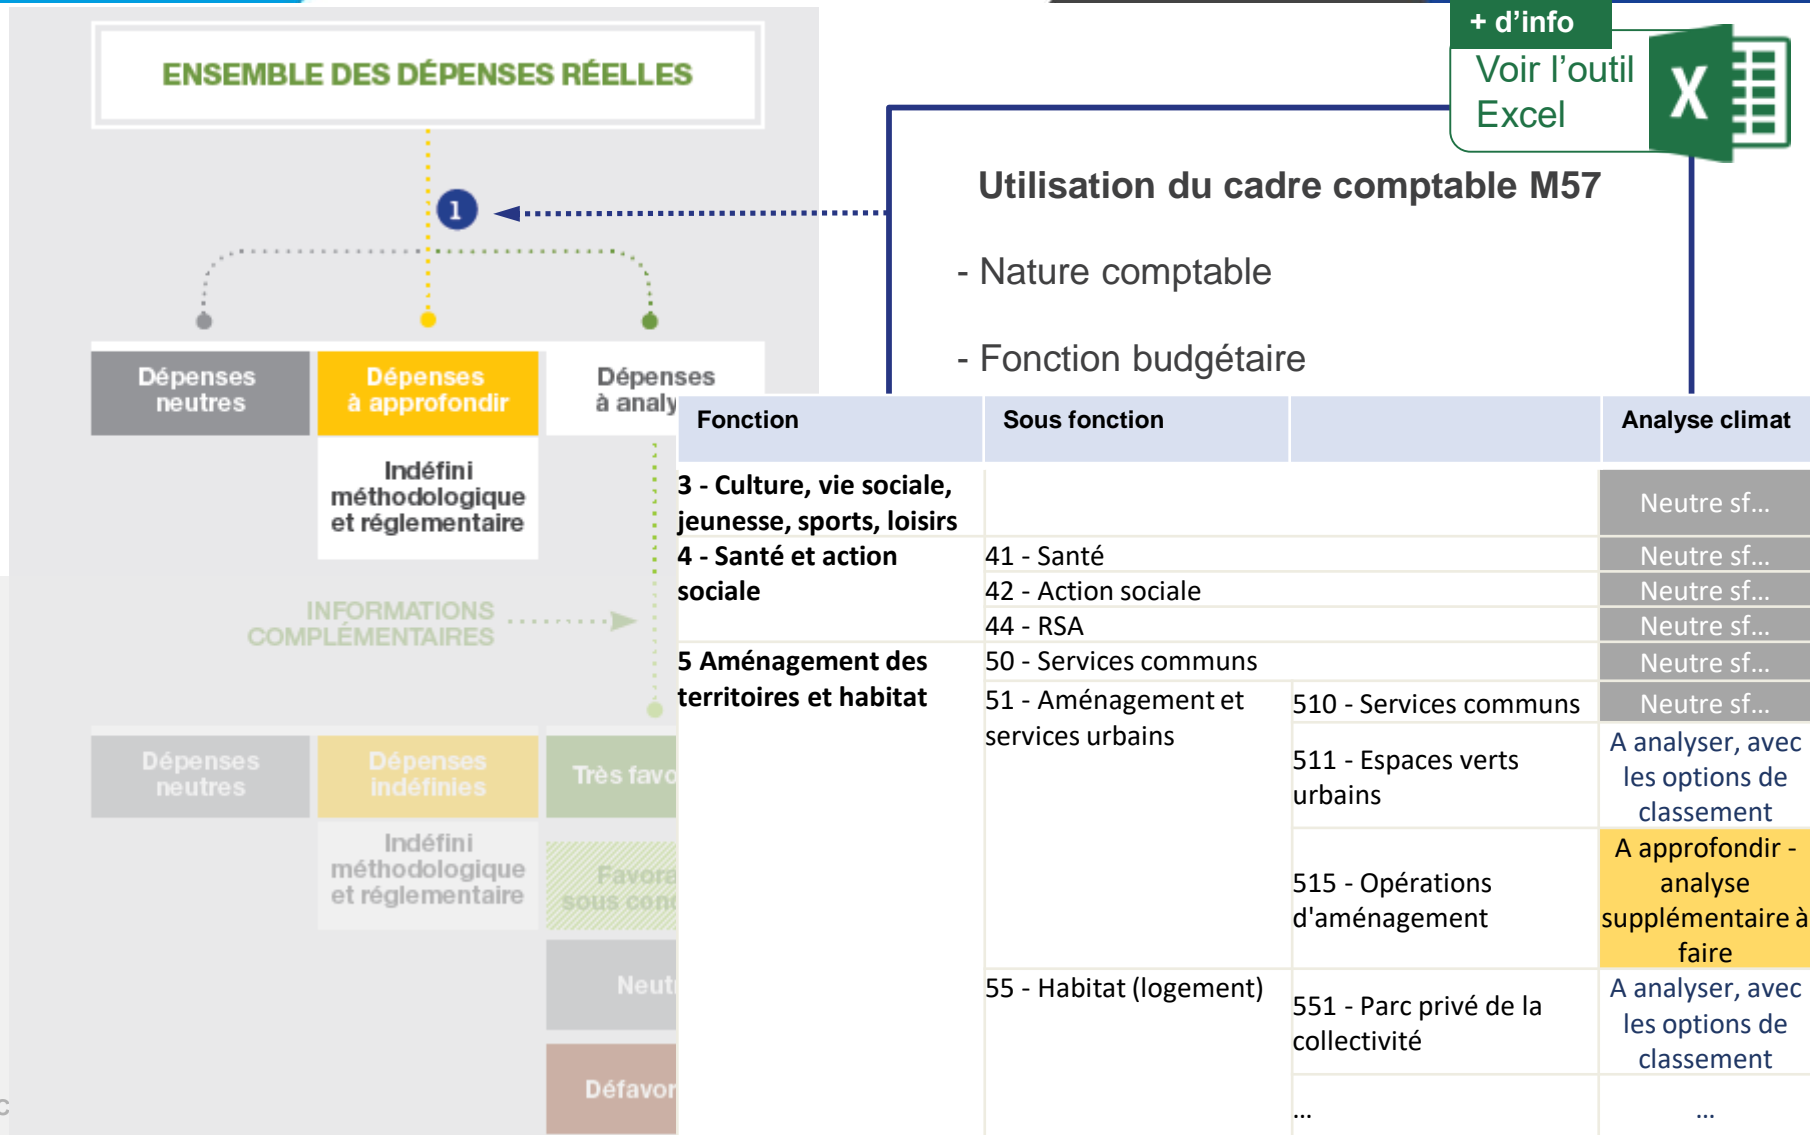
+ d'info
Voir l'outil Excel

ENSEMBLE DES DÉPENSES RÉELLES

1

Dépenses neutres

Dépenses à approfondir

Dépenses à analy

Indéfini méthodologique et réglementaire

INFORMATIONS COMPLÉMENTAIRES

Dépenses neutres

Dépenses indéfinies

Très favo

Indéfini méthodologique et réglementaire

Favora sous cond

Neut

Défavor

Utilisation du cadre comptable M57

- Nature comptable

- Fonction budgétaire

| Fonction | Sous fonction | | Analyse climat |
|---|---|---|---|
| 3 - Culture, vie sociale, jeunesse, sports, loisirs | | | Neutre sf... |
| 4 - Santé et action sociale | 41 - Santé | | Neutre sf... |
| | 42 - Action sociale | | Neutre sf... |
| | 44 - RSA | | Neutre sf... |
| 5 Aménagement des territoires et habitat | 50 - Services communs | | Neutre sf... |
| | 51 - Aménagement et services urbains | 510 - Services communs | Neutre sf... |
| | | 511 - Espaces verts urbains | A analyser, avec les options de classement |
| | | 515 - Opérations d'aménagement | A approfondir - analyse supplémentaire à faire |
| | 55 - Habitat (logement) | 551 - Parc privé de la collectivité | A analyser, avec les options de classement |
| | | ... | ... |